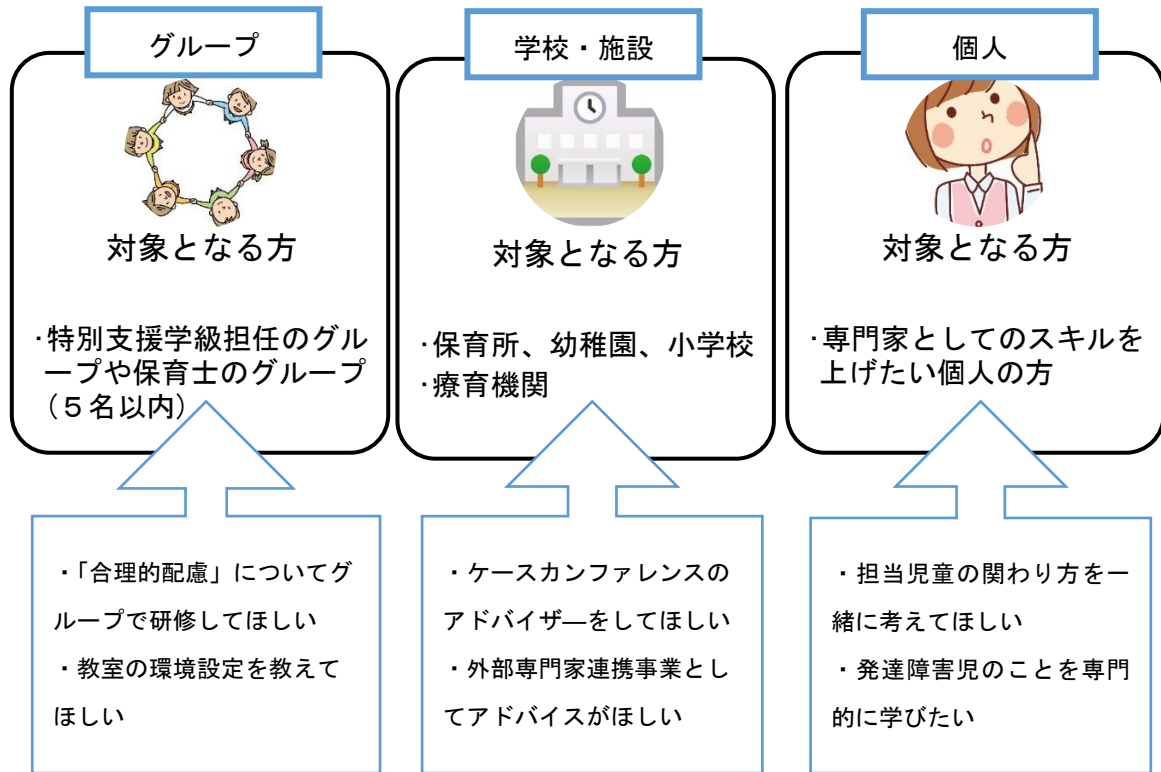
グループ

対象となる方

·特別支援学級担任のグループや保育士のグループ（５名以内）

・「合理的配慮」についてグループで研修してほしい

・教室の環境設定を教えてほしい

学校・施設

対象となる方

·保育所、幼稚園、小学校
·療育機関

・ケースカンファレンスのアドバイザ—をしてほしい

・外部専門家連携事業としてアドバイスがほしい

個人

対象となる方

·専門家としてのスキルを上げたい個人の方

・担当児童の関わり方を一緒に考えてほしい

・発達障害児のことを専門的に学びたい